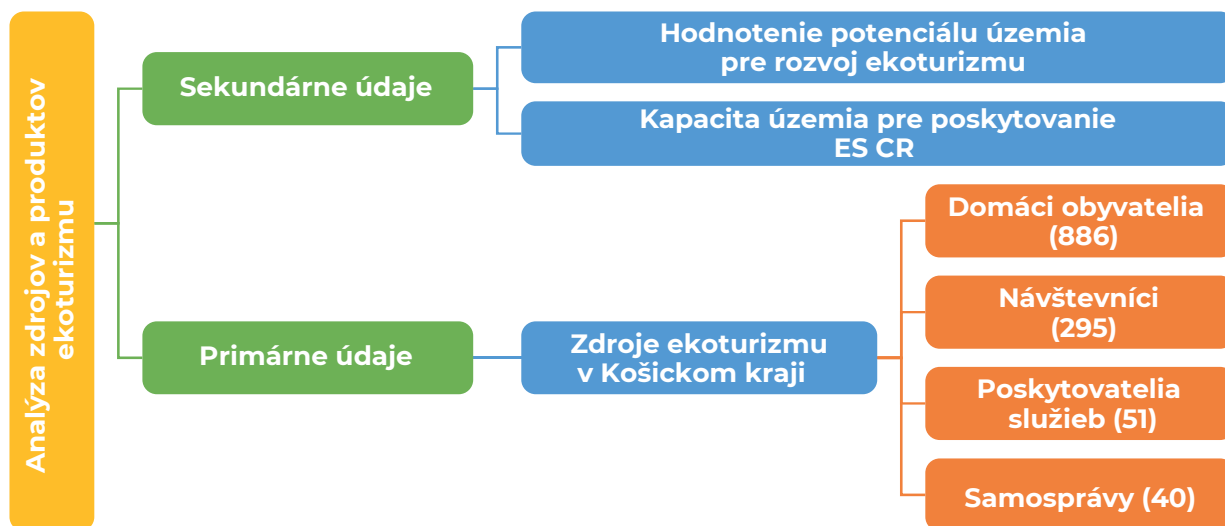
Analýza zdrojov a produktov ekoturizmu

Sekundárne údaje

Hodnotenie potenciálu územia pre rozvoj ekoturizmu

Kapacita územia pre poskytovanie ES CR

Primárne údaje

Zdroje ekoturizmu v Košickom kraji

Domáci obyvatelia (886)

Návštevníci (295)

Poskytovatelia služieb (51)

Samosprávy (40)